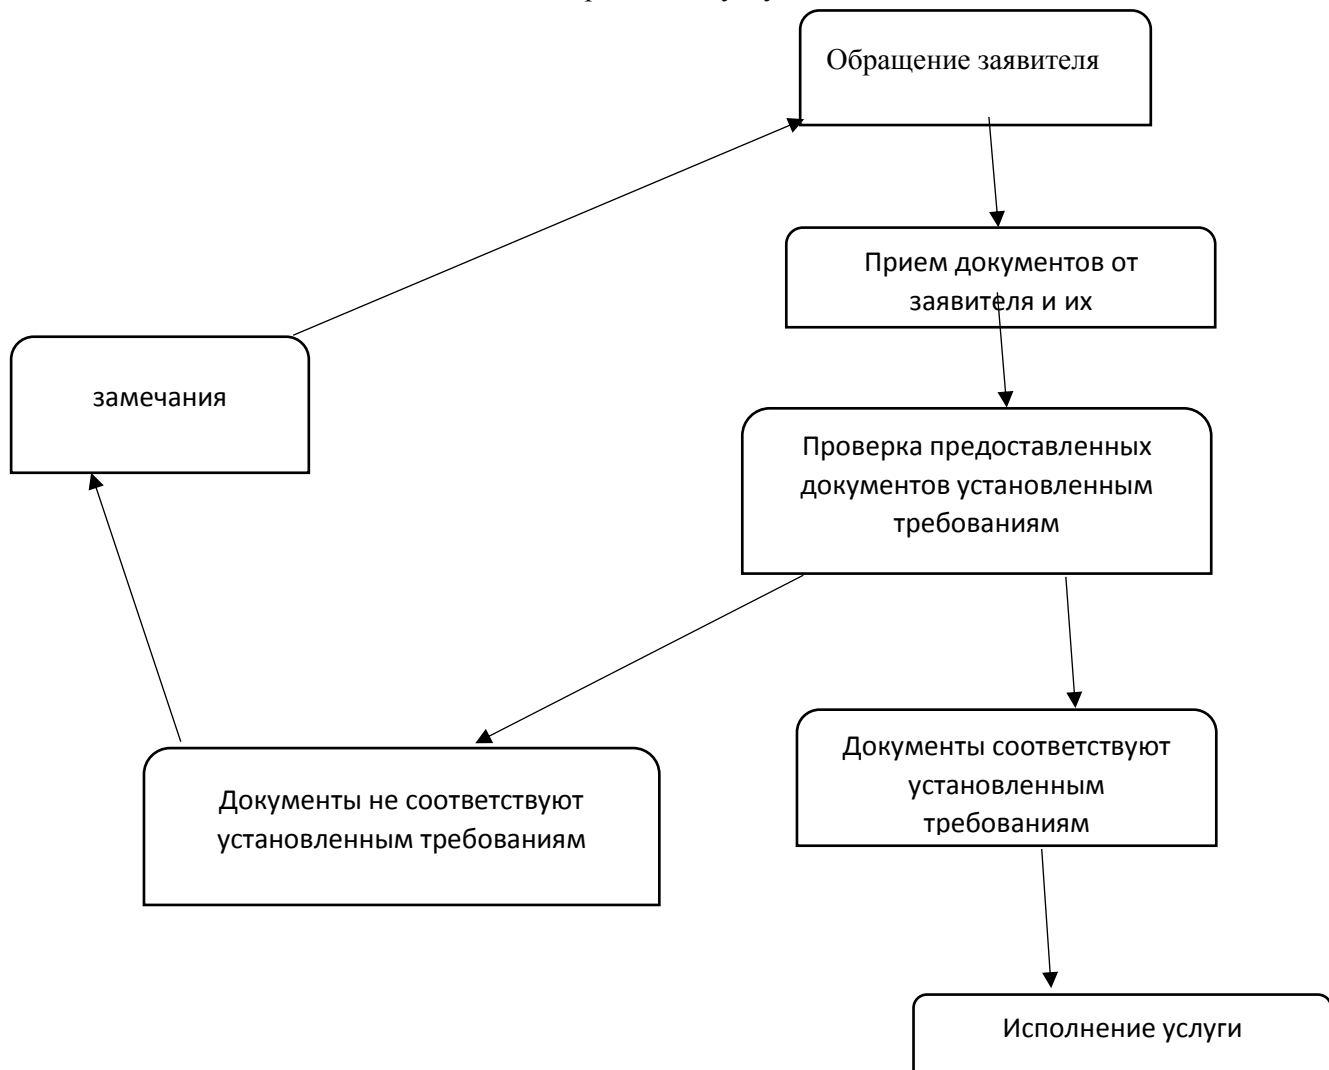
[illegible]

Обращение заявителя

Прием документов от заявителя и их

замечания

Проверка предоставленных документов установленным требованиям

Документы не соответствуют установленным требованиям

Документы соответствуют установленным требованиям

Исполнение услуги